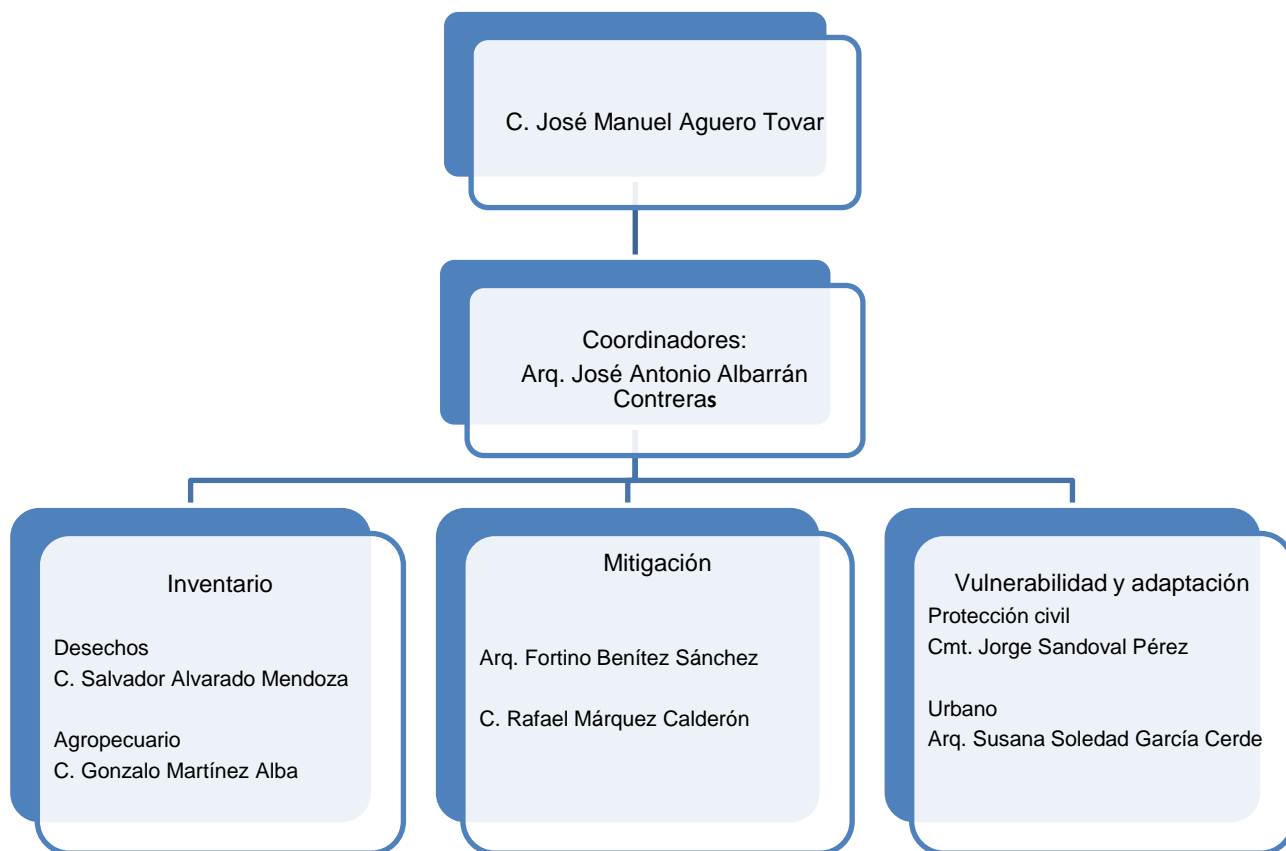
C. José Manuel Aguero Tovar

Coordinadores:
Arq. José Antonio Albarrán Contreras

Inventario

Desechos
C. Salvador Alvarado Mendoza

Agropecuario
C. Gonzalo Martínez Alba

Mitigación

Arq. Fortino Benítez Sánchez

C. Rafael Márquez Calderón

Vulnerabilidad y adaptación

Protección civil
Cmt. Jorge Sandoval Pérez

Urbano
Arq. Susana Soledad García Cerde